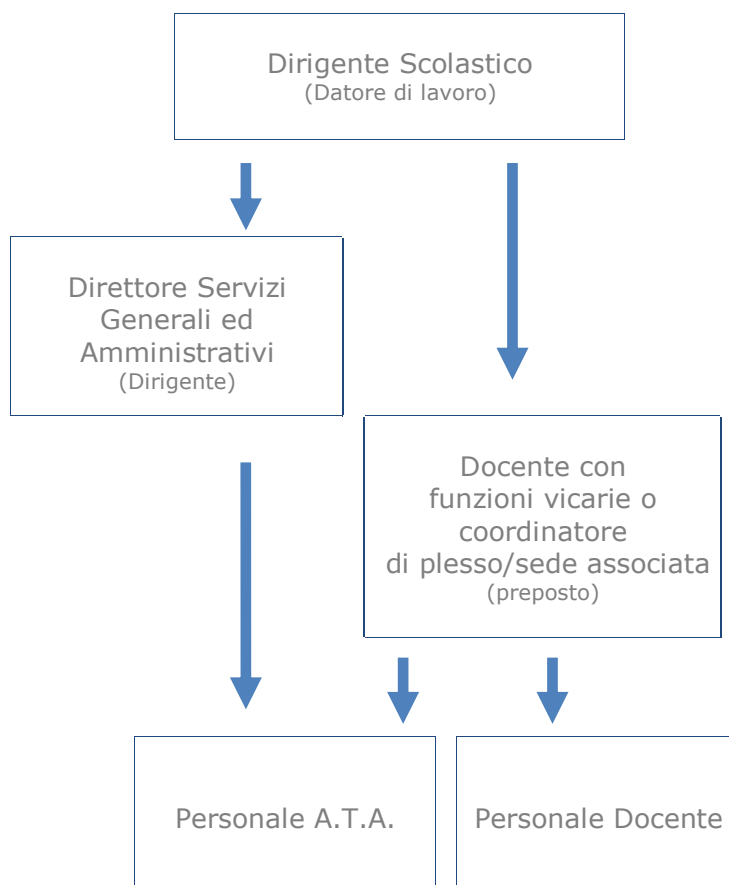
Dirigente Scolastico
(Datore di lavoro)

Direttore Servizi Generali ed Amministrativi
(Dirigente)

Docente con funzioni vicarie o coordinatore di plesso/sede associata
(preposto)

Personale A.T.A.

Personale Docente